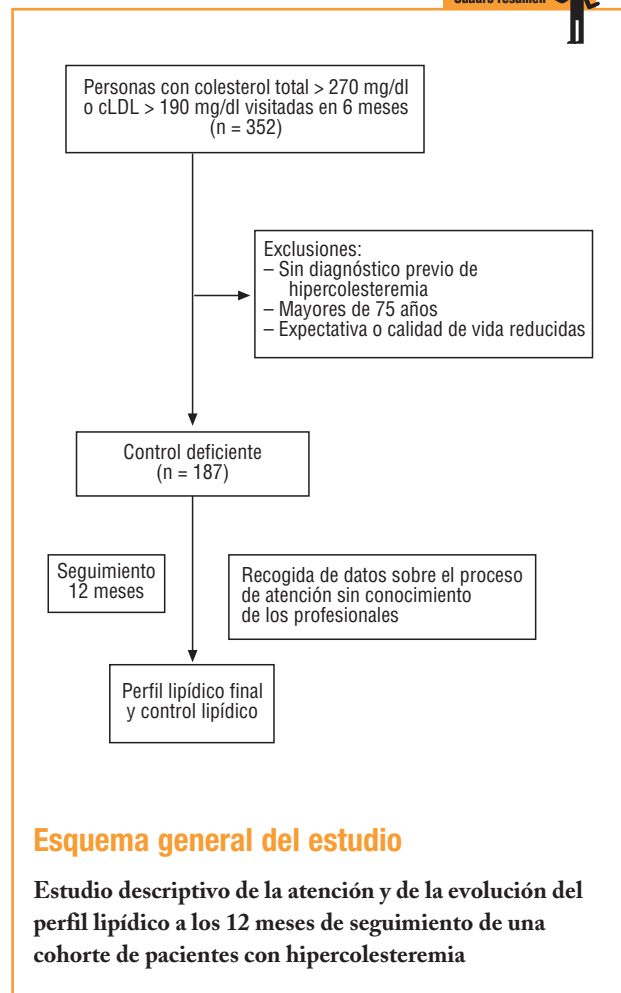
Cuadro resumen

Personas con colesterol total > 270 mg/dl o cLDL > 190 mg/dl visitadas en 6 meses (n = 352)

Exclusiones:
– Sin diagnóstico previo de hipercolesteremia
– Mayores de 75 años
– Expectativa o calidad de vida reducidas

Control deficiente (n = 187)

Seguimiento 12 meses

Recogida de datos sobre el proceso de atención sin conocimiento de los profesionales

Perfil lipídico final y control lipídico

Esquema general del estudio

Estudio descriptivo de la atención y de la evolución del perfil lipídico a los 12 meses de seguimiento de una cohorte de pacientes con hipercolesteremia